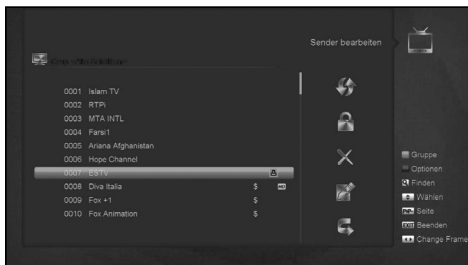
Sender bearbeiten

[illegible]

0001 Islam TV
0002 RTPi
0003 MTA INTL
0004 Farsi1
0005 Ariana Afghanistan
0006 Hope Channel
0007 ESTV
0008 Diva Italia $
0009 Fox +1 $
0010 Fox Animation $

Gruppe
Optionen
Finden
Wählen
Seite
Beenden
Change Frame